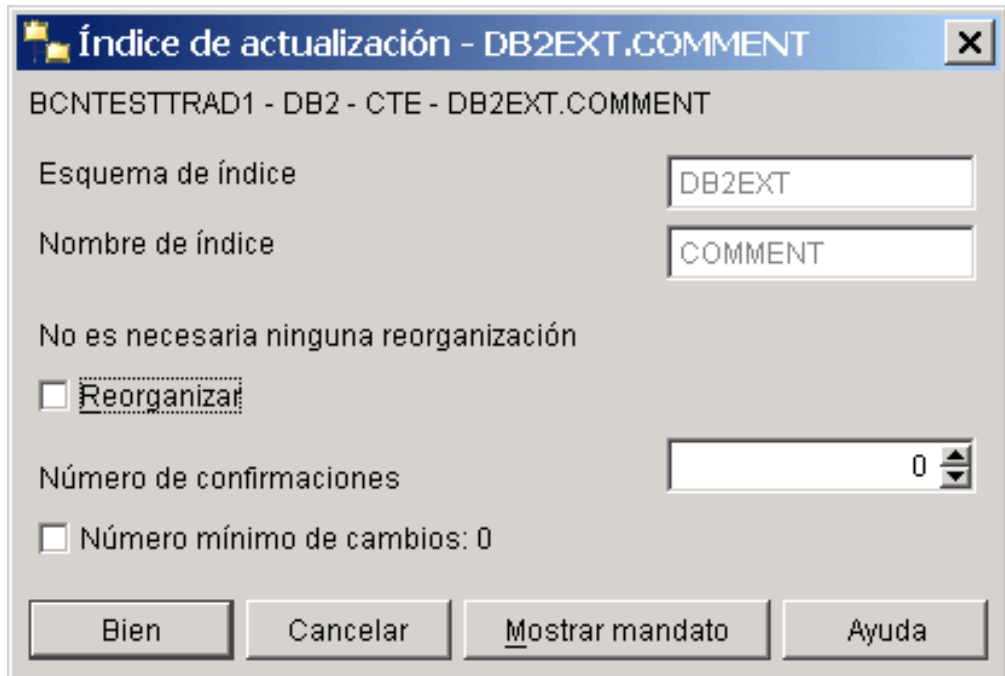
Índice de actualización - DB2EXT.COMMENT

×

BCNTESTTRAD1 - DB2 - CTE - DB2EXT.COMMENT

Esquema de índice DB2EXT

Nombre de índice COMMENT

No es necesaria ninguna reorganización

Reorganizar

Número de confirmaciones 0

Número mínimo de cambios: 0

Bien Cancelar Mostrar mandato Ayuda